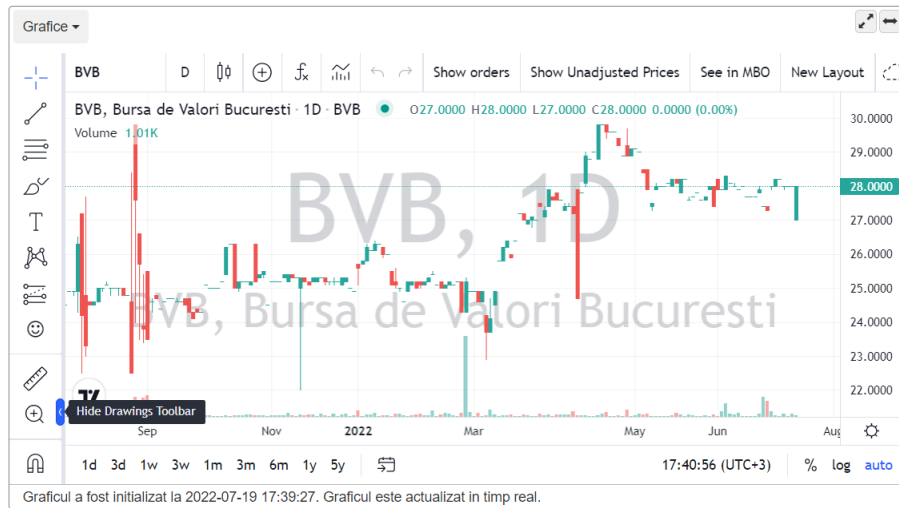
Grafice

BVB D Show orders Show Unadjusted Prices See in MBO New Layout

BVB, Bursa de Valori Bucuresti · 1D · BVB O27.0000 H28.0000 L27.0000 C28.0000 0.0000 (0.00%)

Volume 1.01K

BVB, 1D

BVB, Bursa de Valori Bucuresti

30.0000
29.0000
28.0000
27.0000
26.0000
25.0000
24.0000
23.0000
22.0000

Hide Drawings Toolbar

Sep Nov 2022 Mar May Jun Aug

1d 3d 1w 3w 1m 3m 6m 1y 5y

17:40:56 (UTC+3) % log auto

Graficul a fost initializat la 2022-07-19 17:39:27. Graficul este actualizat in timp real.